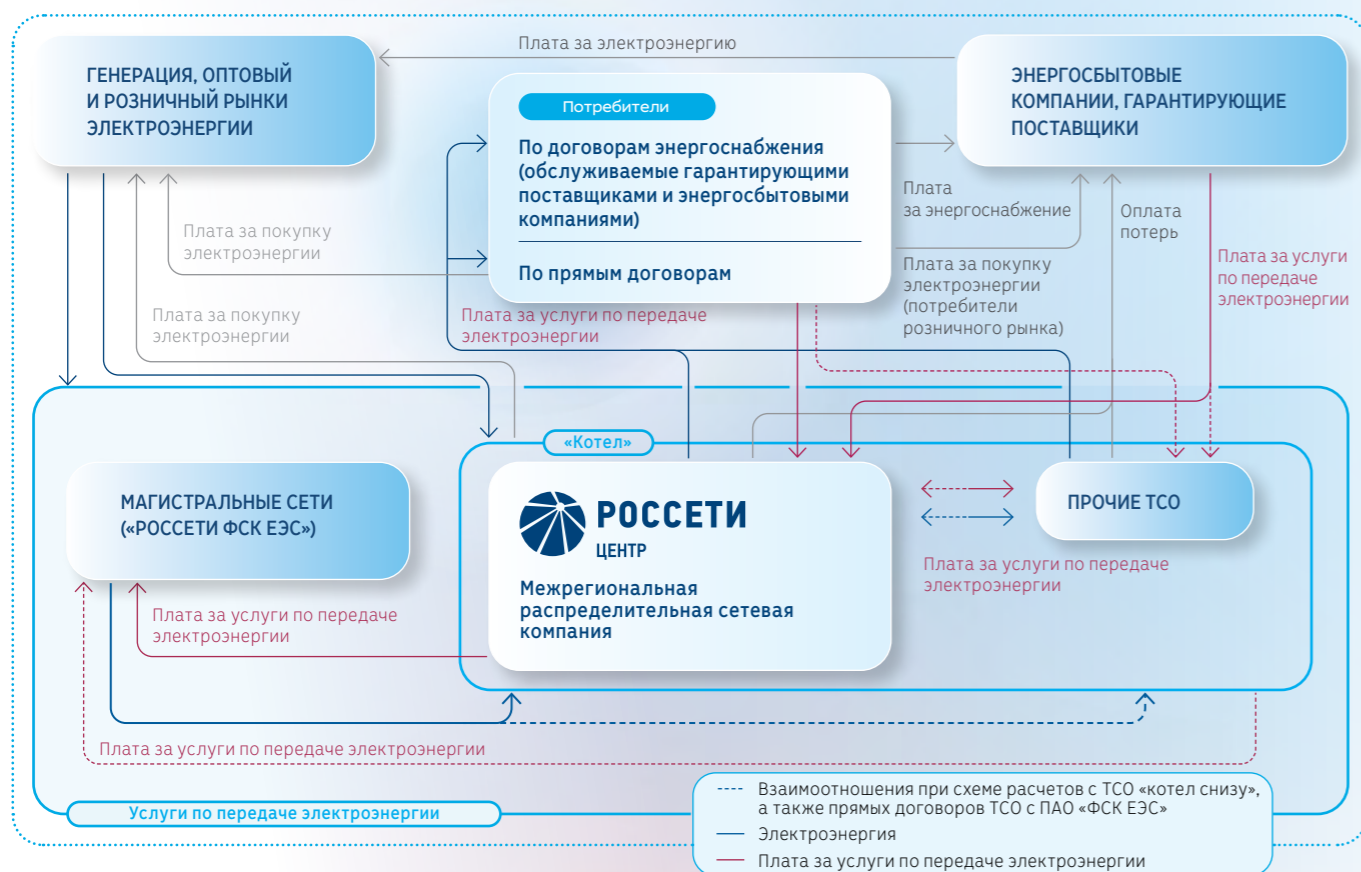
ГЕНЕРАЦИЯ, ОПТОВЫЙ И РОЗНИЧНЫЙ РЫНКИ ЭЛЕКТРОЭНЕРГИИ

Плата за электроэнергию

ЭНЕРГОСБЫТОВЫЕ КОМПАНИИ, ГАРАНТИРУЮЩИЕ ПОСТАВЩИКИ

Потребители

По договорам энергоснабжения (обслуживаемые гарантирующими поставщиками и энергосбытовыми компаниями)

По прямым договорам

Плата за покупку электроэнергии

Плата за покупку электроэнергии

Плата за энергоснабжение

Оплата потерь

Плата за покупку электроэнергии (потребители розничного рынка)

Плата за услуги по передаче электроэнергии

Плата за услуги по передаче электроэнергии

«Котел»

МАГИСТРАЛЬНЫЕ СЕТИ («РОССЕТИ ФСК ЕЭС»)

РОССЕТИ ЦЕНТР

Межрегиональная распределительная сетевая компания

ПРОЧИЕ ТСО

Плата за услуги по передаче электроэнергии

Плата за услуги по передаче электроэнергии

Плата за услуги по передаче электроэнергии

Услуги по передаче электроэнергии

Взаимоотношения при схеме расчетов с ТСО «котел снизу», а также прямых договоров ТСО с ПАО «ФСК ЕЭС»

Электроэнергия

Плата за услуги по передаче электроэнергии